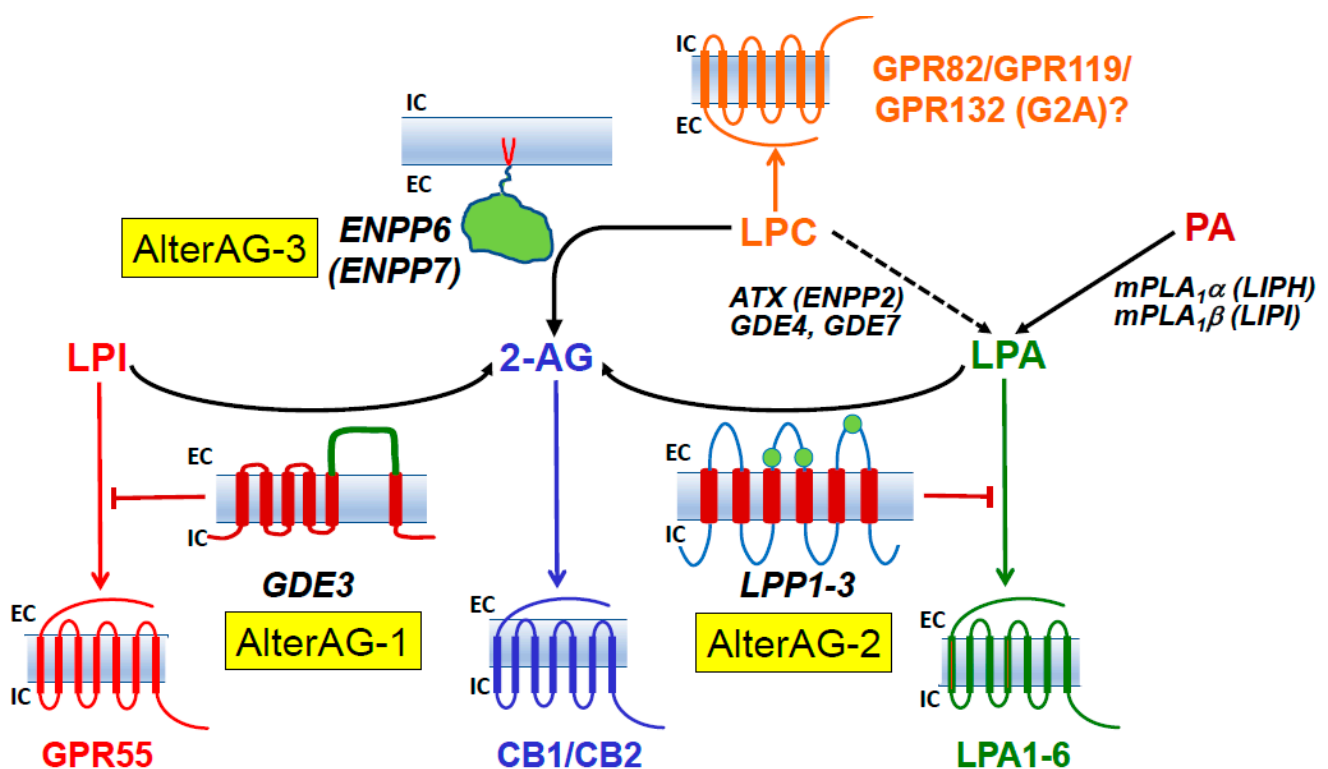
IC

EC

GPR82/GPR119/ GPR132 (G2A)?

IC

EC

AlterAG-3

ENPP6 (ENPP7)

LPC

PA

ATX (ENPP2) GDE4, GDE7

$mPLA_1\alpha$ (LIPH) $mPLA_1\beta$ (LIPI)

LPI

2-AG

LPA

EC

IC

EC

IC

GDE3

LPP1-3

AlterAG-1

AlterAG-2

EC

IC

EC

IC

EC

IC

GPR55

CB1/CB2

LPA1-6